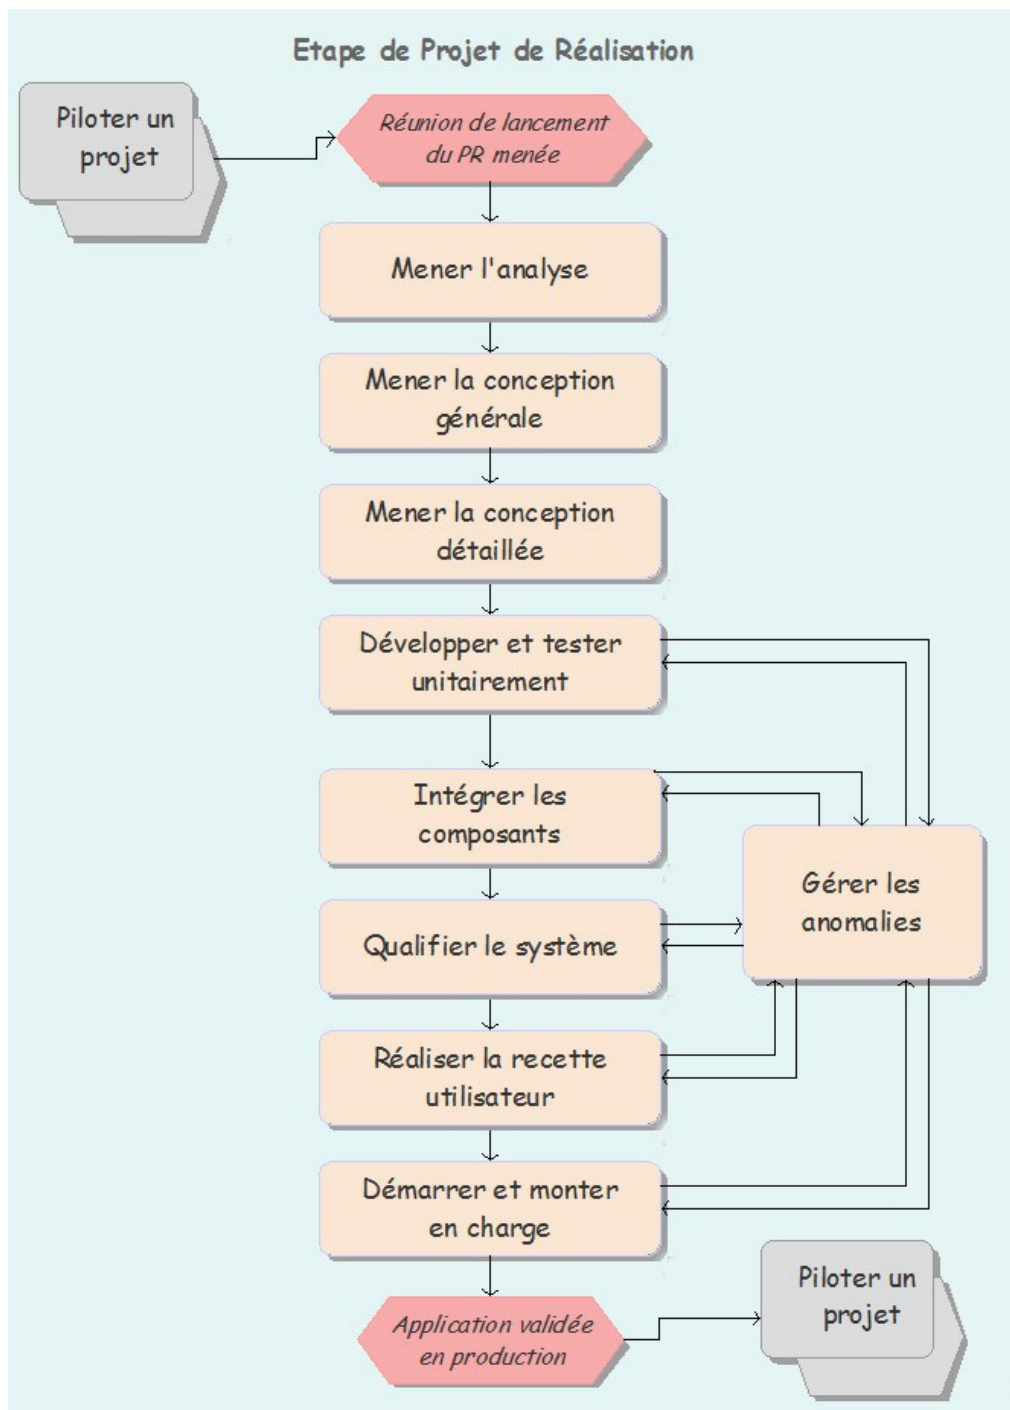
Etape de Projet de Réalisation

Piloter un projet

Réunion de lancement du PR menée

Mener l'analyse

Mener la conception générale

Mener la conception détaillée

Développer et tester unitairement

Intégrer les composants

Gérer les anomalies

Qualifier le système

Réaliser la recette utilisateur

Démarrer et monter en charge

Application validée en production

Piloter un projet